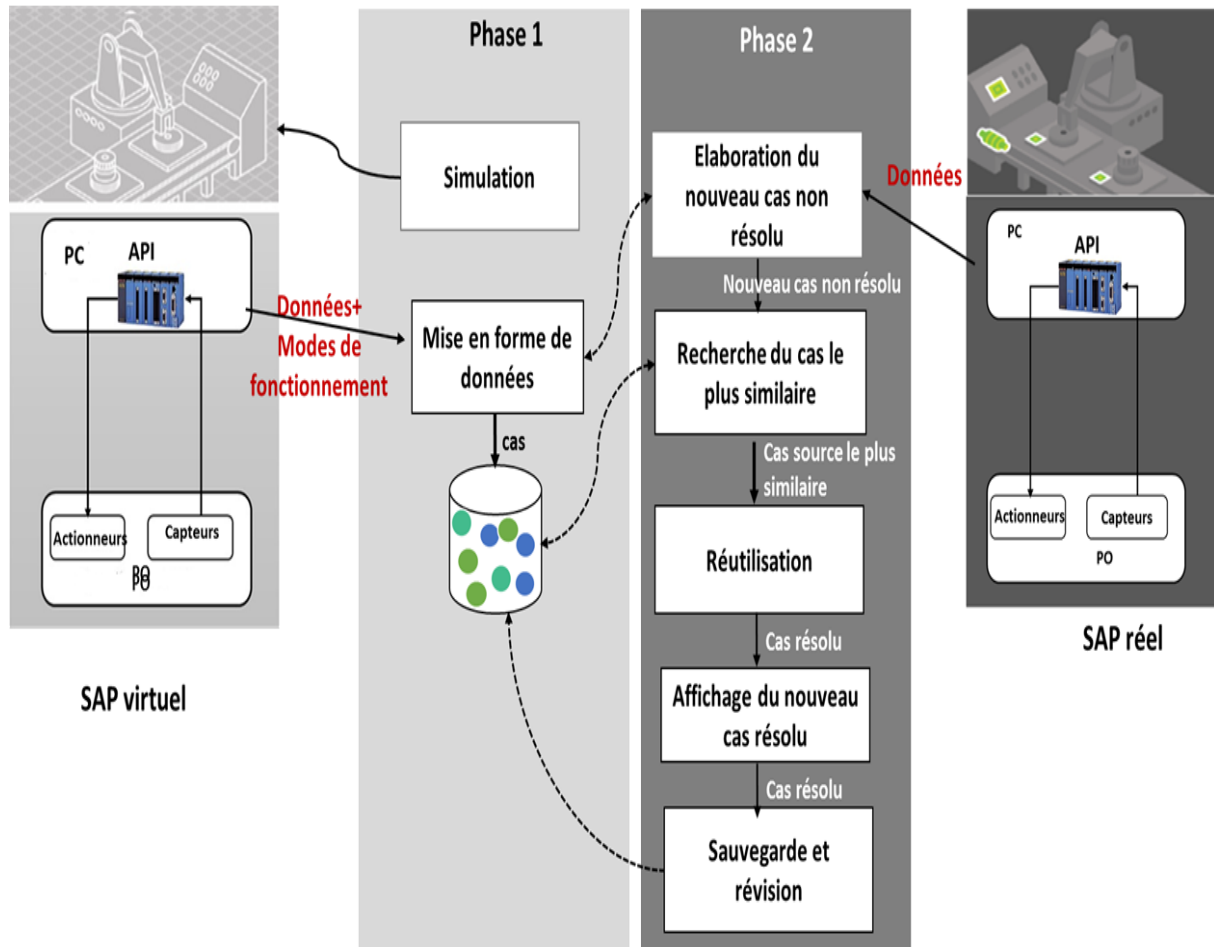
Phase 1

Phase 2

Simulation

PC

API

Données+ Modes de fonctionnement

Actionneurs

Capteurs

PO

SAP virtuel

Mise en forme de données

cas

Elaboration du nouveau cas non résolu

Données

Nouveau cas non résolu

Recherche du cas le plus similaire

Cas source le plus similaire

Réutilisation

Cas résolu

Affichage du nouveau cas résolu

Cas résolu

Sauvegarde et révision

PC

API

Actionneurs

Capteurs

PO

SAP réel